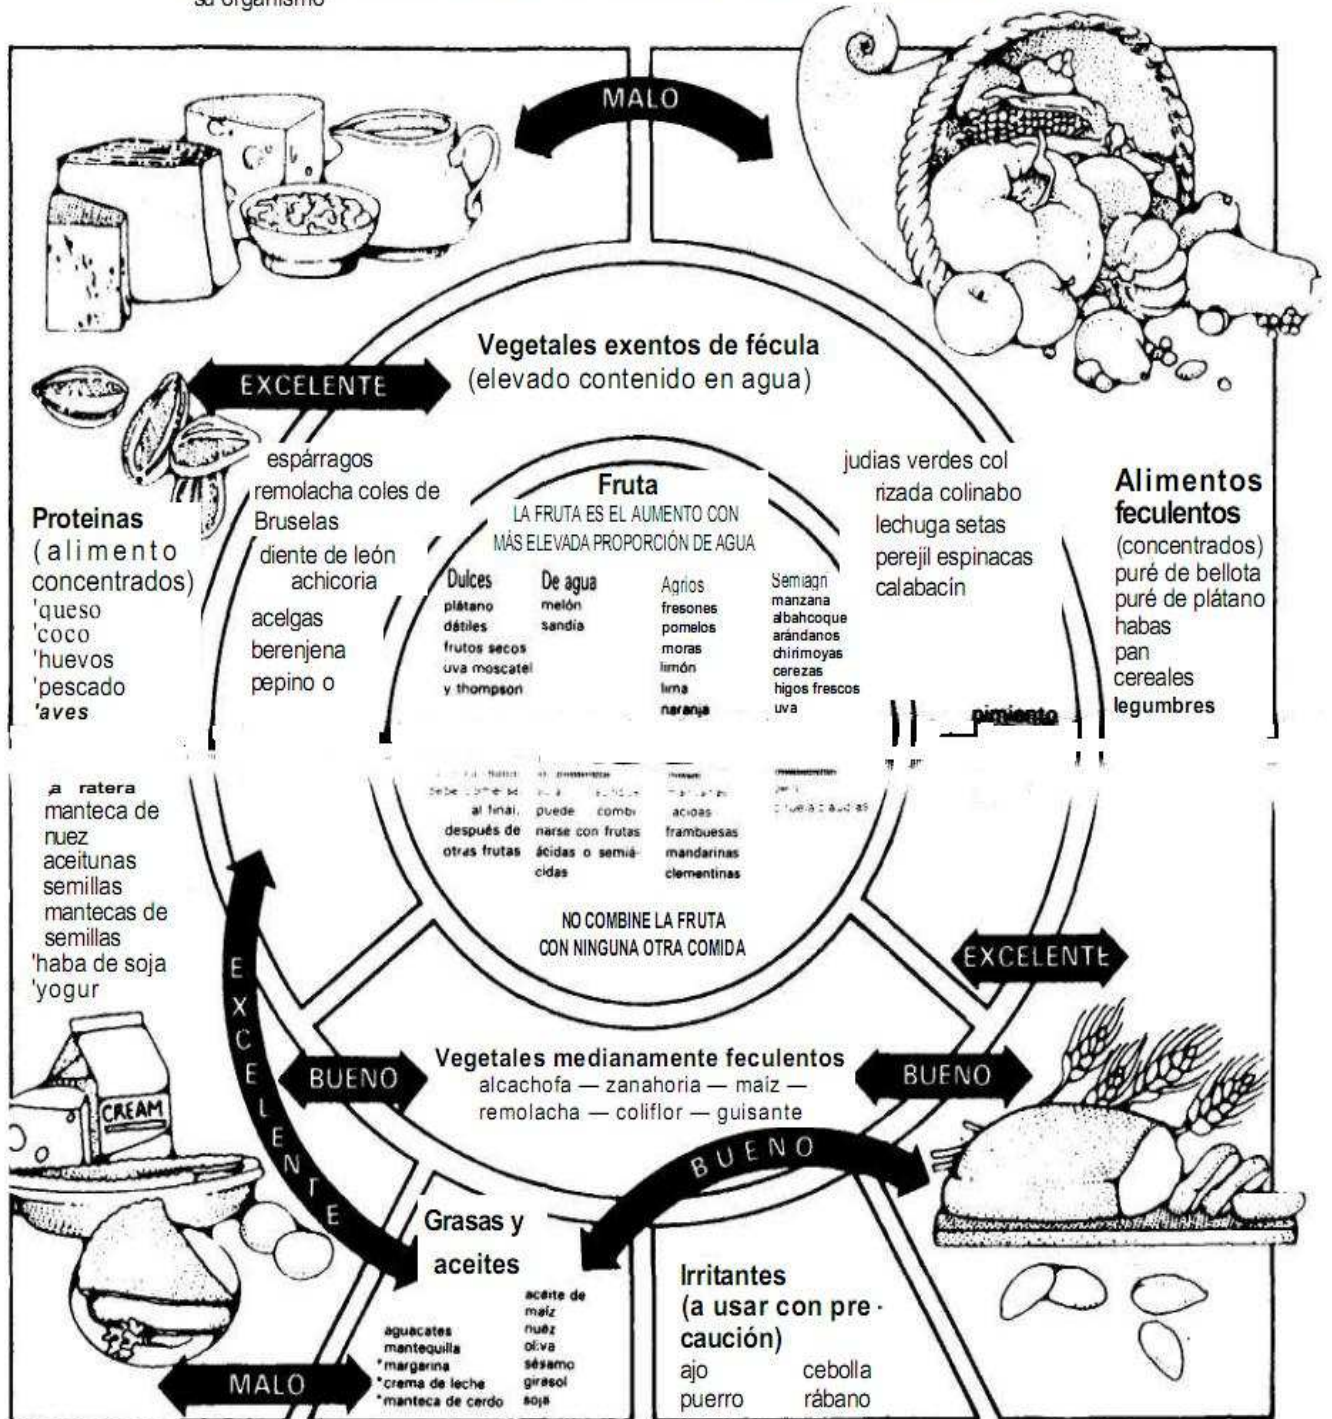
su organismo

MALO

EXCELENTE

Vegetales exentos de fécula
(elevado contenido en agua)

espárragos
remolacha coles de Bruselas
diente de león achicoria
acelgas
berenjena
pepino o

judias verdes col rizada colinabo
lechuga setas
perejil espinacas
calabacín

pimiento

Proteinas
(alimento concentrados)
'queso
'coco
'huevos
'pescado
'aves

Alimentos feculentos
(concentrados)
puré de bellota
puré de plátano
habas
pan
cereales
legumbres

Fruta
LA FRUTA ES EL AUMENTO CON MÁS ELEVADA PROPORCIÓN DE AGUA

| Dulces | De agua | Agrios | Semiagri |
|---|---|---|---|
| plátano | melón | fresones | manzana |
| dátiles | sandía | pomelos | albahcoque |
| frutos secos | | moras | arándanos |
| uva moscatel | | limón | chirimoyas |
| y thompson | | lima | cerezas |
| | | naranja | higos frescos |
| | | | uva |

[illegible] debe comerse al final, después de otras frutas
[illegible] puede combinarse con frutas ácidas o semiácidas
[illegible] ácidas frambuesas mandarinas clementinas
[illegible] ciruela claudias

NO COMBINE LA FRUTA CON NINGUNA OTRA COMIDA

a ratera
manteca de nuez
aceitunas
semillas
mantecas de semillas
'haba de soja
'yogur

EXCELENTE

EXCELENTE

BUENO

Vegetales medianamente feculentos
alcachofa — zanahoria — maíz —
remolacha — coliflor — guisante

BUENO

BUENO

CREAM

Grasas y aceites
aguacates
mantequilla
*margarina
*crema de leche
*manteca de cerdo
aceite de maíz
nuez
oliva
sésamo
girasol
soja

MALO

Irritantes
(a usar con precaución)
ajo cebolla
puerro rábano